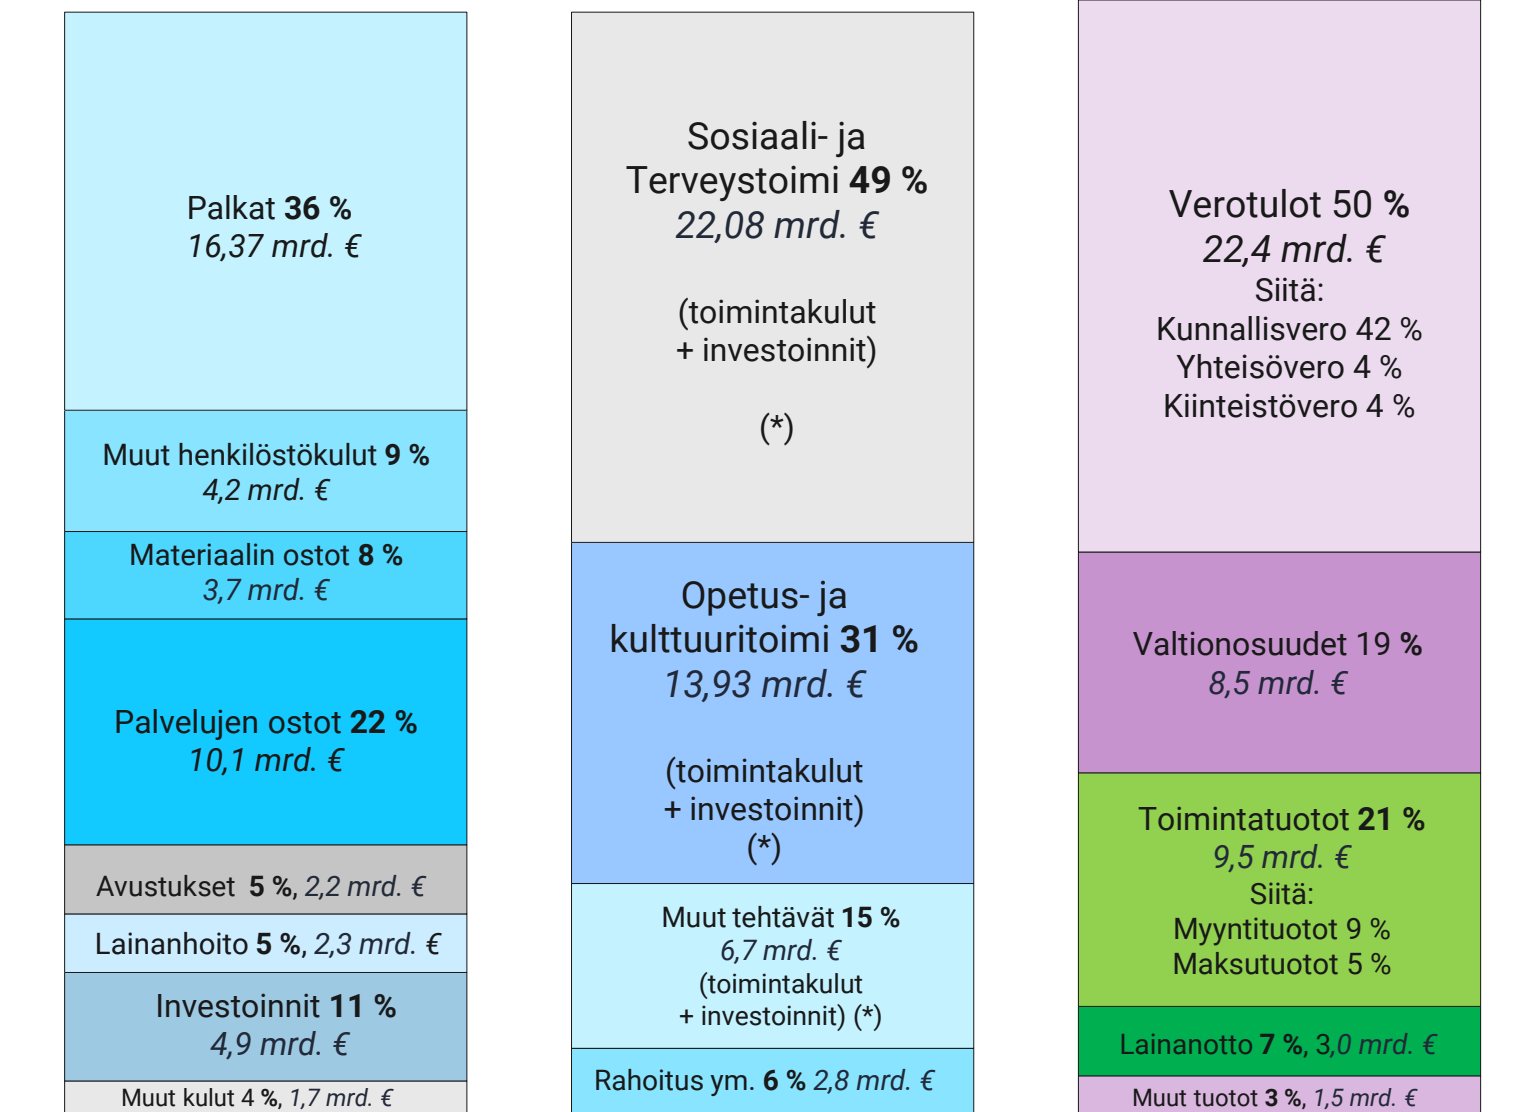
Palkat 36 %
16,37 mrd. €

Muut henkilöstökulut 9 %
4,2 mrd. €

Materiaalin ostot 8 %
3,7 mrd. €

Palvelujen ostot 22 %
10,1 mrd. €

Avustukset 5 %, 2,2 mrd. €

Lainanhoito 5 %, 2,3 mrd. €

Investoinnit 11 %
4,9 mrd. €

Muut kulut 4 %, 1,7 mrd. €

Sosiaali- ja Terveystoimi 49 %
22,08 mrd. €

(toimintakulut + investoinnit)

(*)

Opetus- ja kulttuuritoimi 31 %
13,93 mrd. €

(toimintakulut + investoinnit)
(*)

Muut tehtävät 15 %
6,7 mrd. €
(toimintakulut + investoinnit) (*)

Rahoitus ym. 6 % 2,8 mrd. €

Verotulot 50 %
22,4 mrd. €
Siitä:
Kunnallisvero 42 %
Yhteisövero 4 %
Kiinteistövero 4 %

Valtionosuudet 19 %
8,5 mrd. €

Toimintatuotot 21 %
9,5 mrd. €
Siitä:
Myyntituotot 9 %
Maksutuotot 5 %

Lainanotto 7 %, 3,0 mrd. €

Muut tuotot 3 %, 1,5 mrd. €